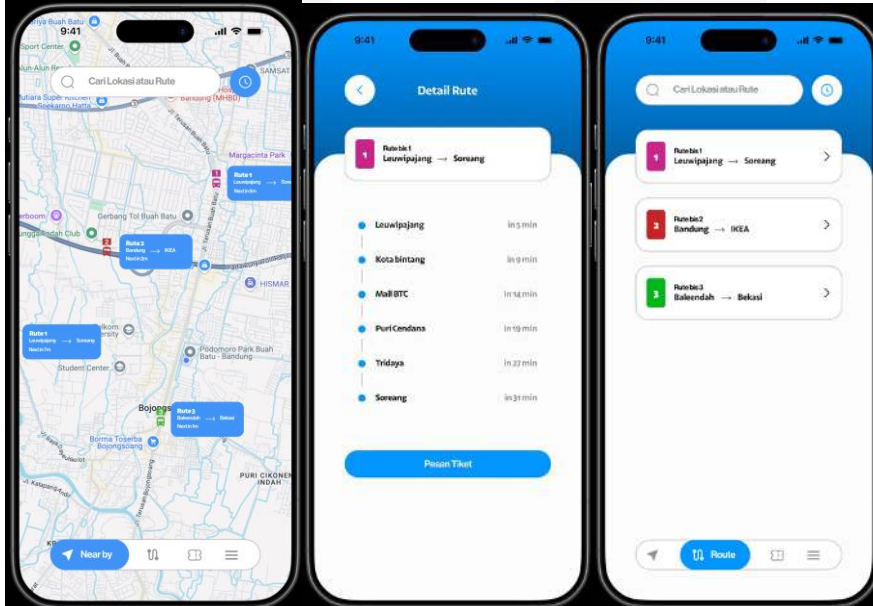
9:41

Cari Lokasi atau Rute

rnya Buah Batu
Sport Center
SAMSAT
Lun-Alun Re
utiara Super
Soekarno Hatta
Bandung (MHBD)
Margacinta Park
Rute 1
Leuwipajang → Sor
Next in 8m
erboom
Gerbang Tol Buah Batu
ingga Indah Club
Rute 2
Bandung → IKEA
Next in 2m
HISMAR
Rute 1
Leuwipajang → Soreang
Next in 7m
lkom
ersity
Podomoro Park Buah Batu - Bandung
Student Center
Bojong
Rute 3
Baleendah → Bekasi
Next in 4m
Borma Toserba Bojongsoang
PURI CIKONE
INDAH

Near by

9:41

Detail Rute

Rute bis 1
Leuwipajang → Soreang

Leuwipajang in 5 min
Kota bintang in 9 min
Mall BTC in 14 min
Puri Cendana in 19 min
Tridaya in 27 min
Soreang in 31 min

Pesan Tiket

9:41

Cari Lokasi atau Rute

Rute bis 1
Leuwipajang → Soreang

Rute bis 2
Bandung → IKEA

Rute bis 3
Baleendah → Bekasi

Route